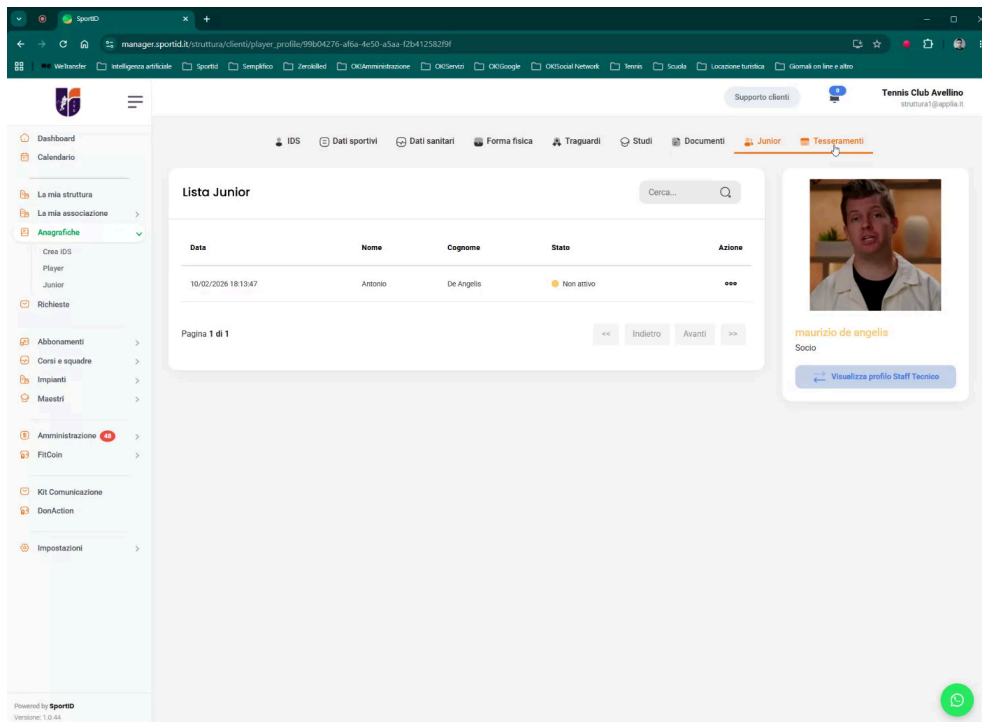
SportID
manager.sportid.it/struttura/clienti/player_profile/99b04276-af6a-4e50-a5aa-f2b412582f9f
WeTransfer | Intelligenza artificiale | SportId | Semplifico | Zerokilled | OK!Amministrazione | OK!Servizi | OK!Google | OK!Social Network | Tennis | Scuola | Locazione turistica | Giornali on line e altro

Supporto clienti
0
Tennis Club Avellino
struttura1@applia.it

Dashboard
Calendario
La mia struttura
La mia associazione
Anagrafiche
Crea IDS
Player
Junior
Richieste
Abbonamenti
Corsi e squadre
Impianti
Maestri
Amministrazione 48
FitCoin
Kit Comunicazione
DonAction
Impostazioni

Powered by SportID
Versione: 1.0.44

IDS | Dati sportivi | Dati sanitari | Forma fisica | Traguardi | Studi | Documenti | Junior | Tesseramenti

Lista Junior
Cerca...

| Data | Nome | Cognome | Stato | Azione |
|---|---|---|---|---|
| 10/02/2026 18:13:47 | Antonio | De Angelis | Non attivo | ••• |

Pagina 1 di 1
<< Indietro Avanti >>

maurizio de angelis
Socio
Visualizza profilo Staff Tecnico